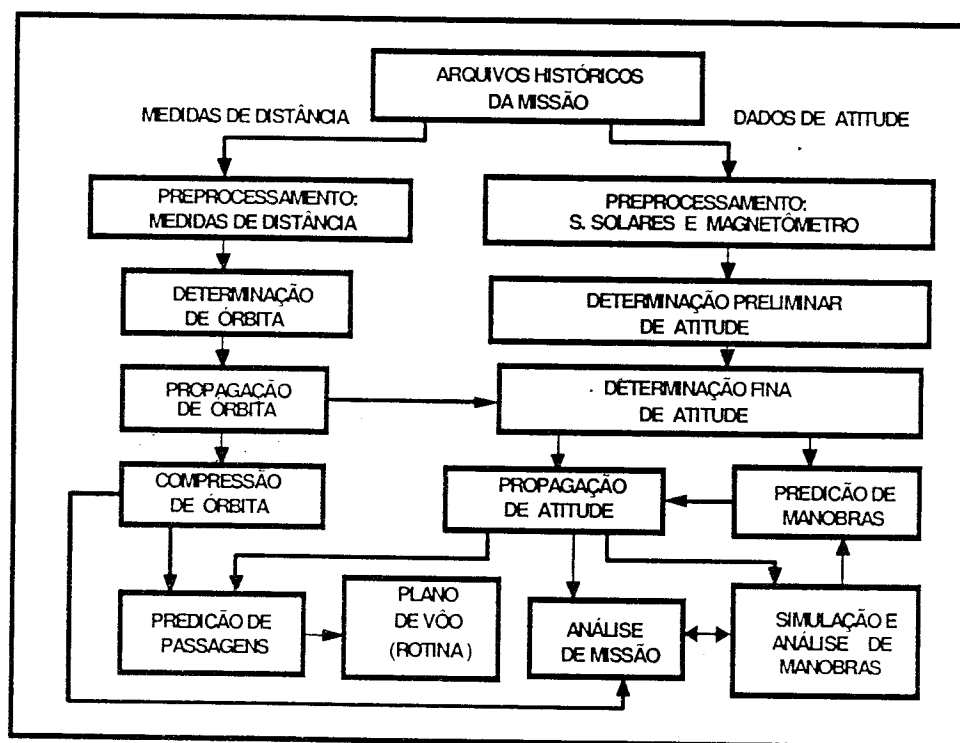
ARQUIVOS HISTÓRICOS DA MISSÃO

MEDIDAS DE DISTÂNCIA

DADOS DE ATITUDE

PREPROCESSAMENTO: MEDIDAS DE DISTÂNCIA

PREPROCESSAMENTO: S. SOLARES E MAGNETÔMETRO

DETERMINAÇÃO DE ÓRBITA

DETERMINAÇÃO PRELIMINAR DE ATITUDE

PROPAGAÇÃO DE ÓRBITA

DETERMINAÇÃO FINA DE ATITUDE

COMPRESSÃO DE ÓRBITA

PROPAGAÇÃO DE ATITUDE

PREDIÇÃO DE MANOBRAS

PREDIÇÃO DE PASSAGENS

PLANO DE VÔO (ROTINA)

ANÁLISE DE MISSÃO

SIMULAÇÃO E ANÁLISE DE MANOBRAS